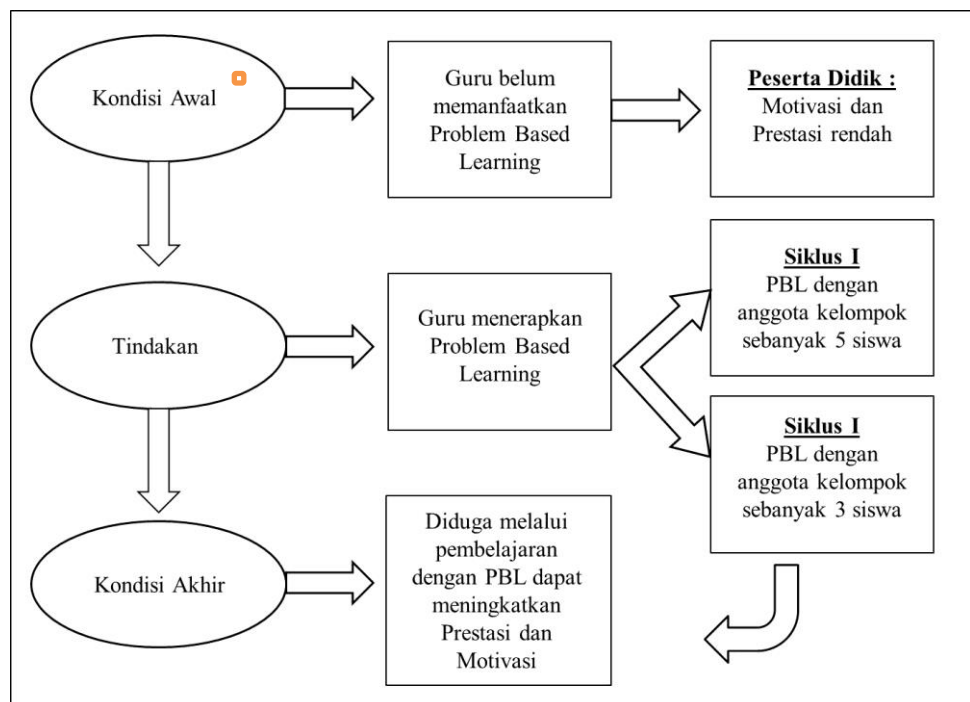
Kondisi Awal

Guru belum memanfaatkan Problem Based Learning

Peserta Didik :
Motivasi dan Prestasi rendah

Tindakan

Guru menerapkan Problem Based Learning

Siklus I
PBL dengan anggota kelompok sebanyak 5 siswa

Siklus I
PBL dengan anggota kelompok sebanyak 3 siswa

Kondisi Akhir

Diduga melalui pembelajaran dengan PBL dapat meningkatkan Prestasi dan Motivasi